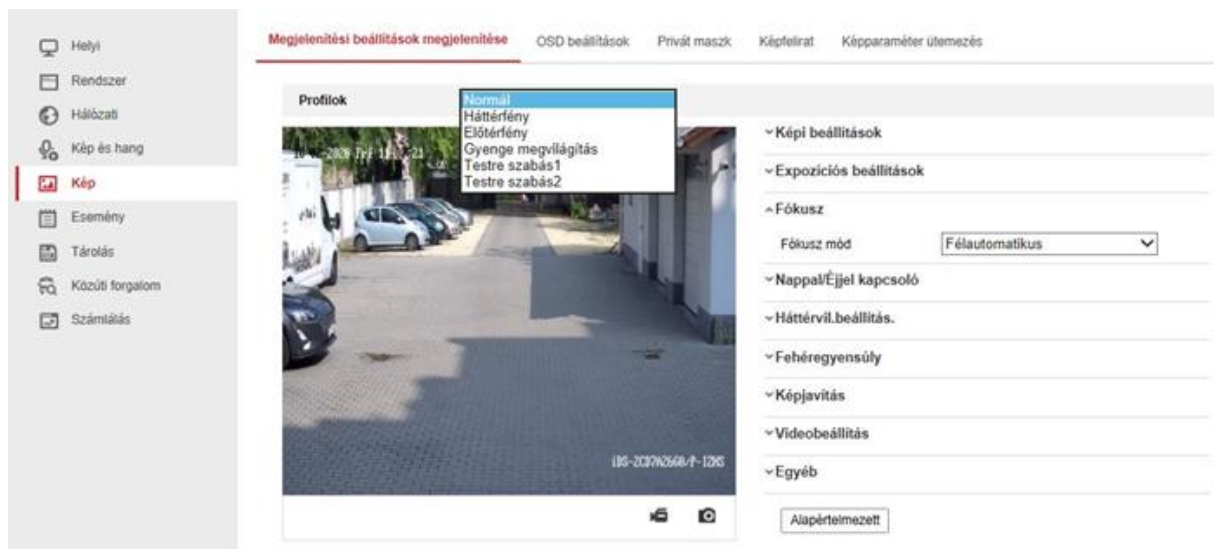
Helyi
Rendszer
Hálózati
Kép és hang
Kép
Esemény
Tárolás
Közúti forgalom
Számlálás

Megjelenítési beállítások megjelenítése | OSD beállítások | Privát maszk | Képfelirat | Képparaméter ütemezés

Profilok
Normál
Háttérfény
Előtérfény
Gyenge megvilágítás
Testre szabás1
Testre szabás2

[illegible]-2020 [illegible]

iDS-2CD7A26G0/P-IZHS

Képi beállítások
Expozíciós beállítások
Fókusz
Fókusz mód | Félautomatikus
Nappal/Éjjel kapcsoló
Háttérvil.beállítás.
Fehéregyensúly
Képjavítás
Videobeállítás
Egyéb
Alapértelmezett